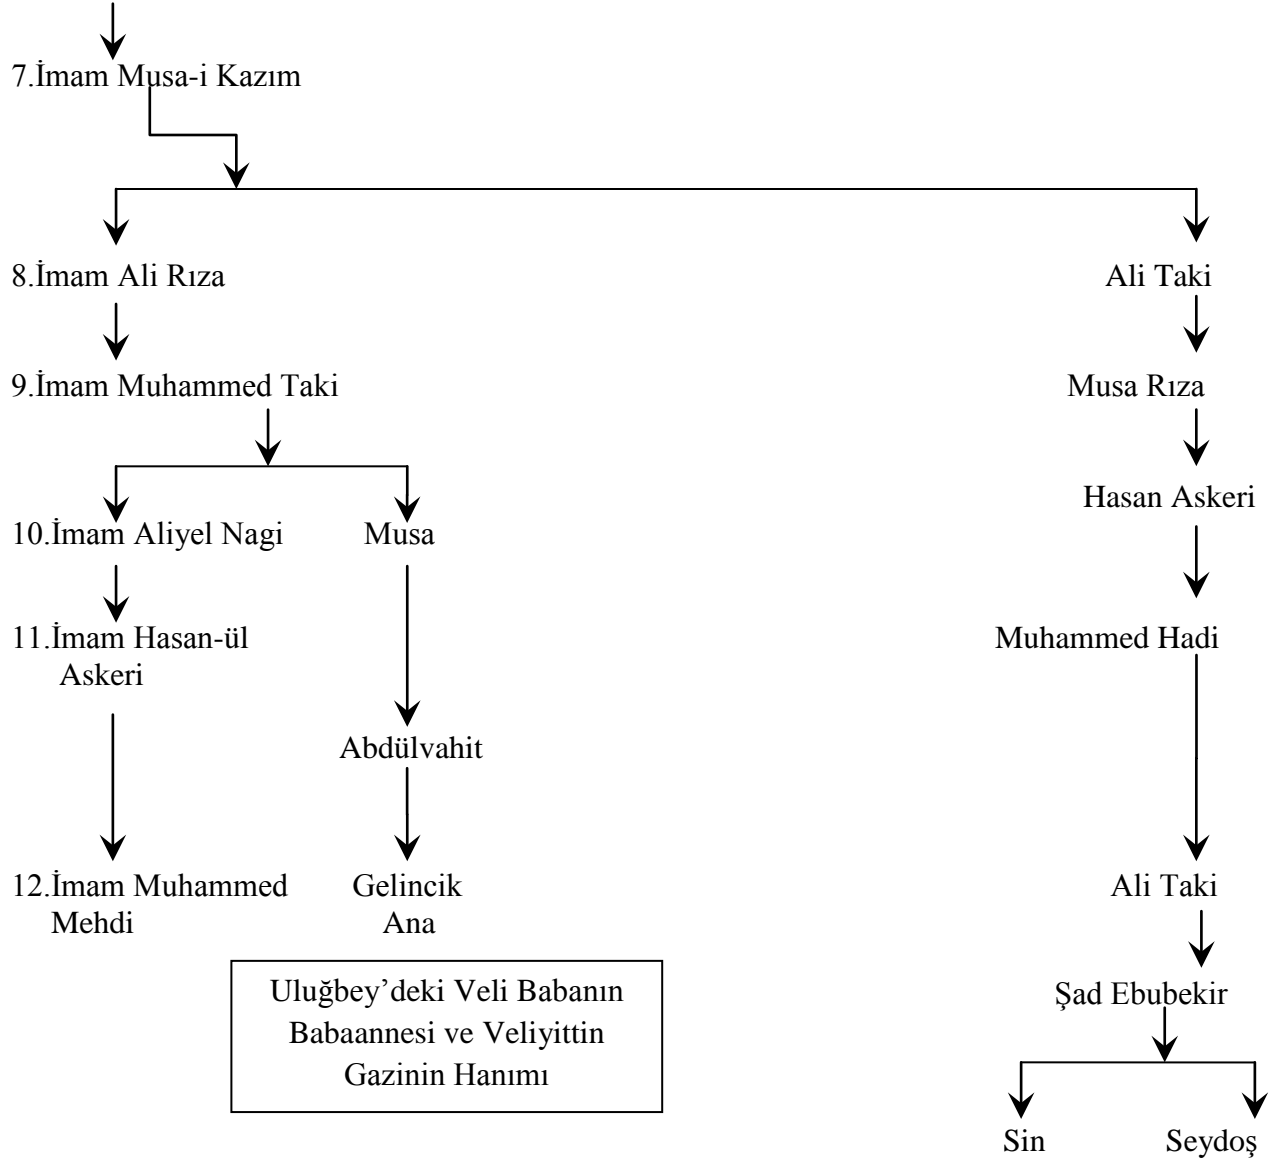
7.İmam Musa-i Kazım

8.İmam Ali Rıza

9.İmam Muhammed Taki

10.İmam Aliyel Nagi

11.İmam Hasan-ül Askeri

12.İmam Muhammed Mehdi

Musa

Abdülvahit

Gelincik Ana

Uluğbey'deki Veli Babanın Babaannesi ve Veliyittin Gazinin Hanımı

Ali Taki

Musa Rıza

Hasan Askeri

Muhammed Hadi

Ali Taki

Şad Ebubekir

Sin

Seydoş